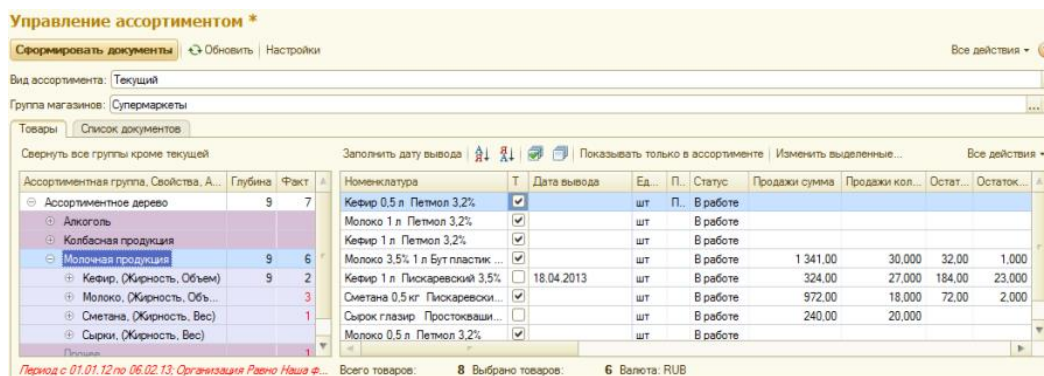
Управление ассортиментом *

Сформировать документы | Обновить | Настройки | Все действия

Вид ассортимента: Текущий

Группа магазинов: Супермаркеты

Товары | Список документов

Свернуть все группы кроме текущей

| Ассортиментная группа, Свойства, А... | Глубина | Факт |
|---|---|---|
| Ассортиментное дерево | 9 | 7 |
| Алкоголь | | |
| Колбасная продукция | | |
| Молочная продукция | 9 | 6 |
| Кефир, (Жирность, Объем) | 9 | 2 |
| Молоко, (Жирность, Объ... | | 3 |
| Сметана, (Жирность, Вес) | | 1 |
| Сырки, (Жирность, Вес) | | 1 |
| Прочее | | 1 |

Заполнить дату вывода | Показывать только в ассортименте | Изменить выделенные... | Все действия

| Номенклатура | Т | Дата вывода | Ед... | П... | Статус | Продажи сумма | Продажи кол... | Остат... | Остаток... |
|---|---|---|---|---|---|---|---|---|---|
| Кефир 0,5 л Петмол 3,2% | ☑ | | шт | П... | В работе | | | | |
| Молоко 1 л Петмол 3,2% | ☑ | | шт | | В работе | | | | |
| Кефир 1 л Петмол 3,2% | ☑ | | шт | | В работе | | | | |
| Молоко 3,5% 1 л Бут пластик ... | ☑ | | шт | | В работе | 1 341,00 | 30,000 | 32,00 | 1,000 |
| Кефир 1 л Пискаревский 3,5% | ☐ | 18.04.2013 | шт | | В работе | 324,00 | 27,000 | 184,00 | 23,000 |
| Сметана 0,5 кг Пискаревски... | ☑ | | шт | | В работе | 972,00 | 18,000 | 72,00 | 2,000 |
| Сырок глазир Простокваши... | ☐ | | шт | | В работе | 240,00 | 20,000 | | |
| Молоко 0,5 л Петмол 3,2% | ☑ | | шт | | В работе | | | | |

Период с 01.01.12 по 06.02.13; Организация Равно Наша ф... Всего товаров: 8 Выбрано товаров: 6 Валюта: RUB